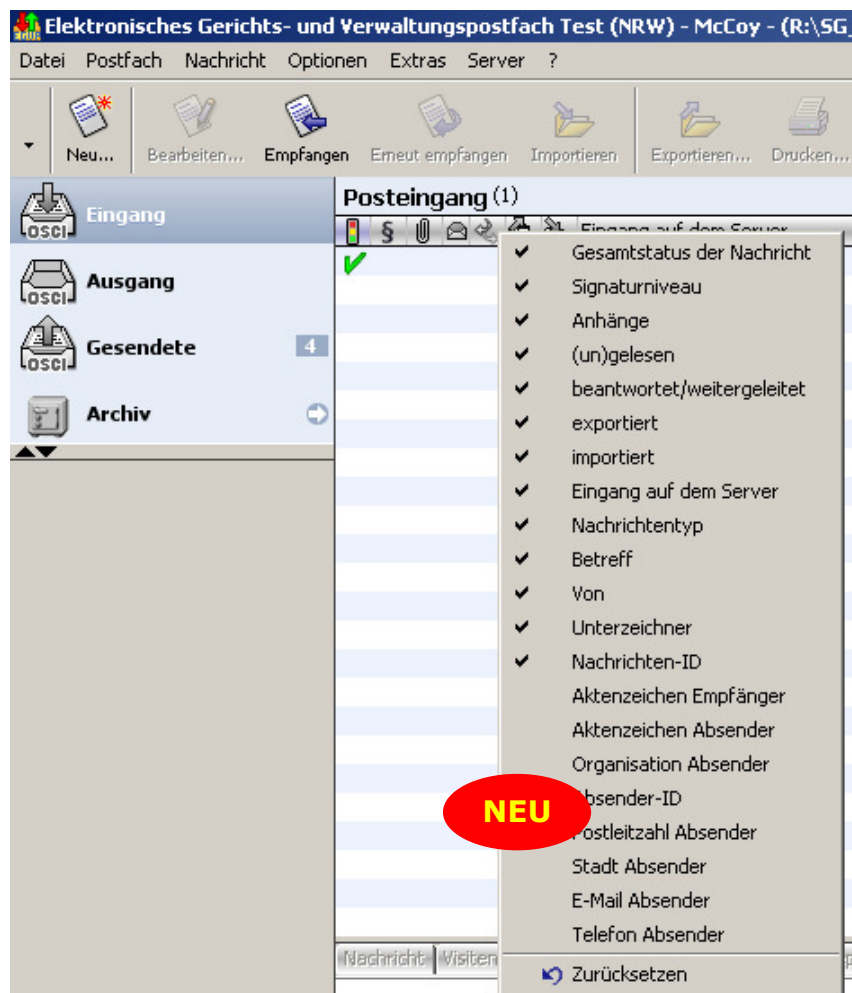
Elektronisches Gerichts- und Verwaltungspostfach Test (NRW) - McCoy - (R:\SG_

Datei Postfach Nachricht Optionen Extras Server ?

Neu... Bearbeiten... Empfangen Erneut empfangen Importieren Exportieren... Drucken...

OSCI Eingang
OSCI Ausgang
OSCI Gesendete 4
Archiv

Posteingang (1)

§ Eingang auf dem Server

✔ Gesamtstatus der Nachricht
✔ Signaturniveau
✔ Anhänge
✔ (un)gelesen
✔ beantwortet/weitergeleitet
✔ exportiert
✔ importiert
✔ Eingang auf dem Server
✔ Nachrichtentyp
✔ Betreff
✔ Von
✔ Unterzeichner
✔ Nachrichten-ID
Aktenzeichen Empfänger
Aktenzeichen Absender
Organisation Absender
NEU
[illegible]bsender-ID
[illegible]ostleitzahl Absender
Stadt Absender
E-Mail Absender
Telefon Absender
Zurücksetzen

Nachricht Visiten